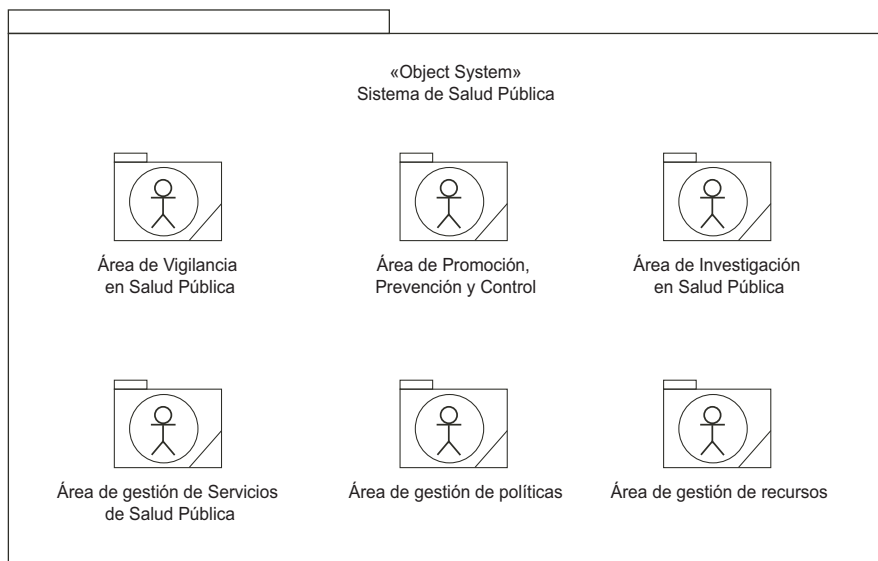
«Object System»
Sistema de Salud Pública

Área de Vigilancia en Salud Pública

Área de Promoción, Prevención y Control

Área de Investigación en Salud Pública

Área de gestión de Servicios de Salud Pública

Área de gestión de políticas

Área de gestión de recursos